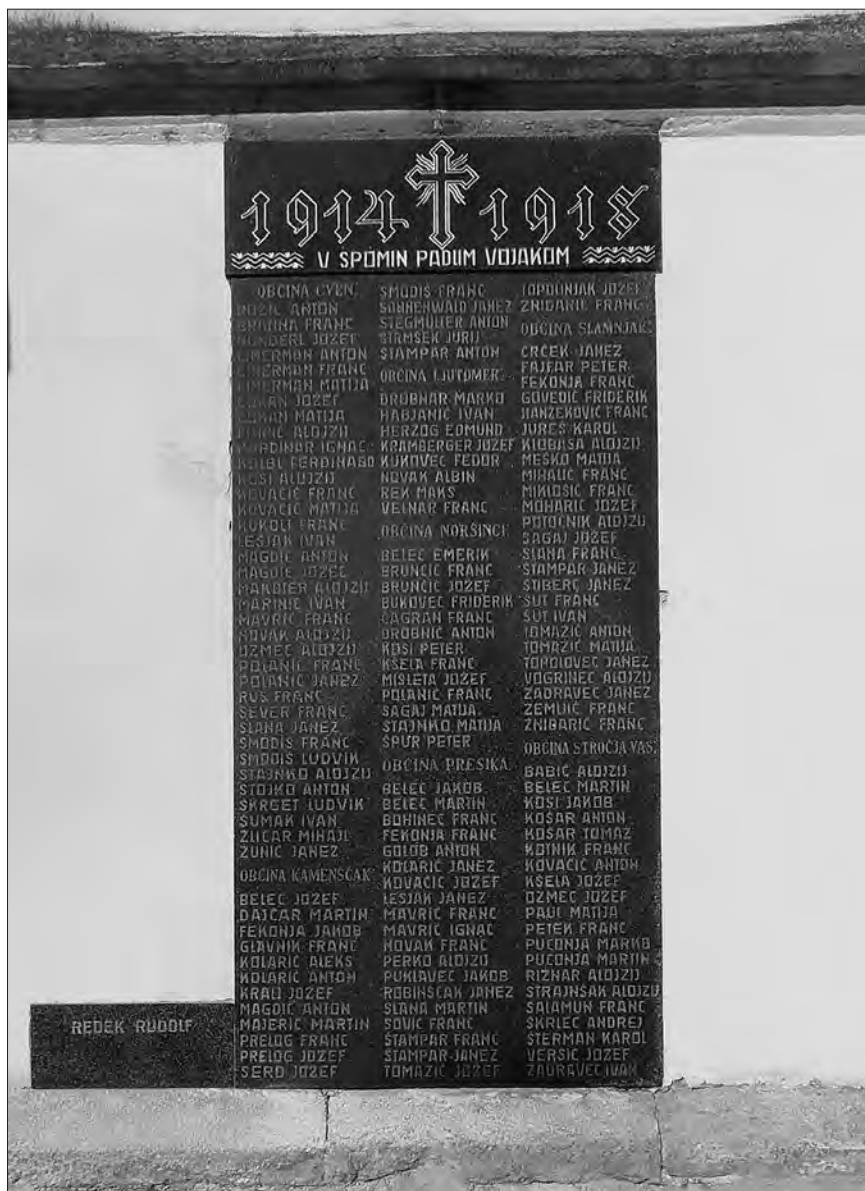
1914 1918
V SPOMIN PADLIM VOJAKOM

OBČINA CVEN
BOZIC ANTON
BRATINA FRANC
HONDERL JOŽEF
CIMERMAN ANTON
CIMERMAN FRANC
CIMERMAN MATIJA
CUKAN JOŽEF
CUKAN MATIJA
FINKIC ALOJZIJ
KARDINAR IGNAC
KOLBL FERDINAND
KOSI ALOJZIJ
KOVAČIČ FRANC
KOVAČIČ MATIJA
KUKOLJ FRANC
LESJAK IVAN
MAGDIČ ANTON
MAGDIČ JOŽEF
MANDIER ALOJZIJ
MARINIČ IVAN
MAVRIČ FRANC
NOVAK ALOJZIJ
OZMEC ALOJZIJ
POLANIČ FRANC
POLANIČ JANEZ
RUS FRANC
SEVER FRANC
SLANA JANEZ
SMODIŠ FRANC
SMODIŠ LUDVIK
STAJNKO ALOJZIJ
STOJKO ANTON
ŠKRGET LUDVIK
ŠUMAK IVAN
ŽILCAR MIHAJL
ŽUNIČ JANEZ
OBČINA KAMENŠČAK
BELEC JOŽEF
DAJČAR MARTIN
FEKONJA JAKOB
GLAVNIK FRANC
KOLARIČ ALEKS
KOLARIČ ANTON
KRAU JOŽEF
MAGDIČ ANTON
MAJERIČ MARTIN
PRELOG FRANC
PRELOG JOŽEF
SERD JOŽEF

SMODIŠ FRANC
SONNENWALD JANEZ
STEGMÜLLER ANTON
STRMŠEK JURIJ
ŠTAMPAR ANTON
OBČINA LJUTOMER
DROBNAR MARKO
HABJANIČ IVAN
HERZOG EDMUND
KRAMBERGER JOŽEF
KUKOVEC FEDOR
NOVAK ALBIN
REK MAKS
VELNAR FRANC
OBČINA NORŠINCI
BELEC EMERIK
BRUNČIČ FRANC
BRUNČIČ JOŽEF
BUKOVEC FRIDERIK
ČAGRAN FRANC
DROBNIČ ANTON
KOSI PETER
KSELA FRANC
MISLETA JOŽEF
POLANIČ FRANC
SAGAJ MATIJA
STAJNKO MATIJA
ŠPUR PETER
OBČINA PRESIKA
BELEC JAKOB
BELEC MARTIN
BOHINEC FRANC
FEKONJA FRANC
GOLOB ANTON
KOLARIČ JANEZ
KOVAČIČ JOŽEF
LESJAK JANEZ
MAVRIČ FRANC
MAVRIČ IGNAC
NOVAK FRANC
PERKO ALOJZIJ
PUKLAVEC JAKOB
ROBINŠČAK JANEZ
SLANA MARTIN
SOVIČ FRANC
ŠTAMPAR FRANC
ŠTAMPAR JANEZ
TOMAZIČ JOŽEF

TOPOLNJAK JOŽEF
ZNIDARIČ FRANC
OBČINA SLAMNJAK
CRČEK JANEZ
FAJFAR PETER
FEKONJA FRANC
GOVEDIČ FRIDERIK
HANŽEKOVIČ FRANC
JUREŠ KAROL
KLOBASA ALOJZIJ
MEŠKO MATIJA
MIHALIČ FRANC
MIKOLIČ FRANC
MOHARIČ JOŽEF
POTOČNIK ALOJZIJ
SAGAJ JOŽEF
SLANA FRANC
ŠTAMPAR JANEZ
ŠTIBERC JANEZ
ŠUT FRANC
ŠUT IVAN
TOMAZIČ ANTON
TOMAZIČ MATIJA
TOPOLOVEC JANEZ
VOGRINEC ALOJZIJ
ZADRAVEC JANEZ
ZEMLJIČ FRANC
ZNIBARIČ FRANC
OBČINA STROČJA VAS
BABIČ ALOJZIJ
BELEC MARTIN
KOSI JAKOB
KOŠAR ANTON
KOŠAR TOMAŽ
KOTNIK FRANC
KOVAČIČ ANTON
KSELA JOŽEF
OZMEC JOŽEF
PAUL MATIJA
PETEK FRANC
PUCONJA MARKO
PUCONJA MARTIN
RIZNAR ALOJZIJ
STRAJNŠAK ALOJZIJ
ŠALAMUN FRANC
ŠKRLEC ANDREJ
ŠTERMAN KAROL
VERŠIČ JOŽEF
ZADRAVEC IVAN

REDEK RUDOLF